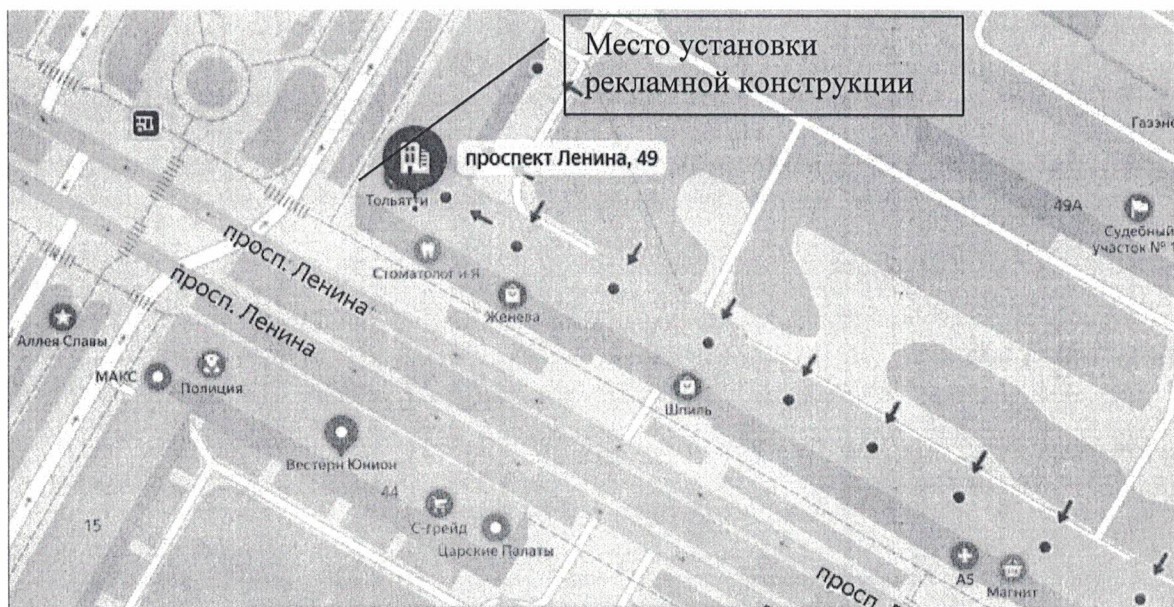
Место установки рекламной конструкции

проспект Ленина, 49

Газпн

Тольятти

49А

Судебный участок № 1

просп. Ленина

Стоматолог и Я

просп. Ленина

Женева

Аллея Славы

МАКС

Полиция

Шпиль

Вестерн Юнион

44

15

С-трейд

Царские Палаты

просп.

А5

Магнит